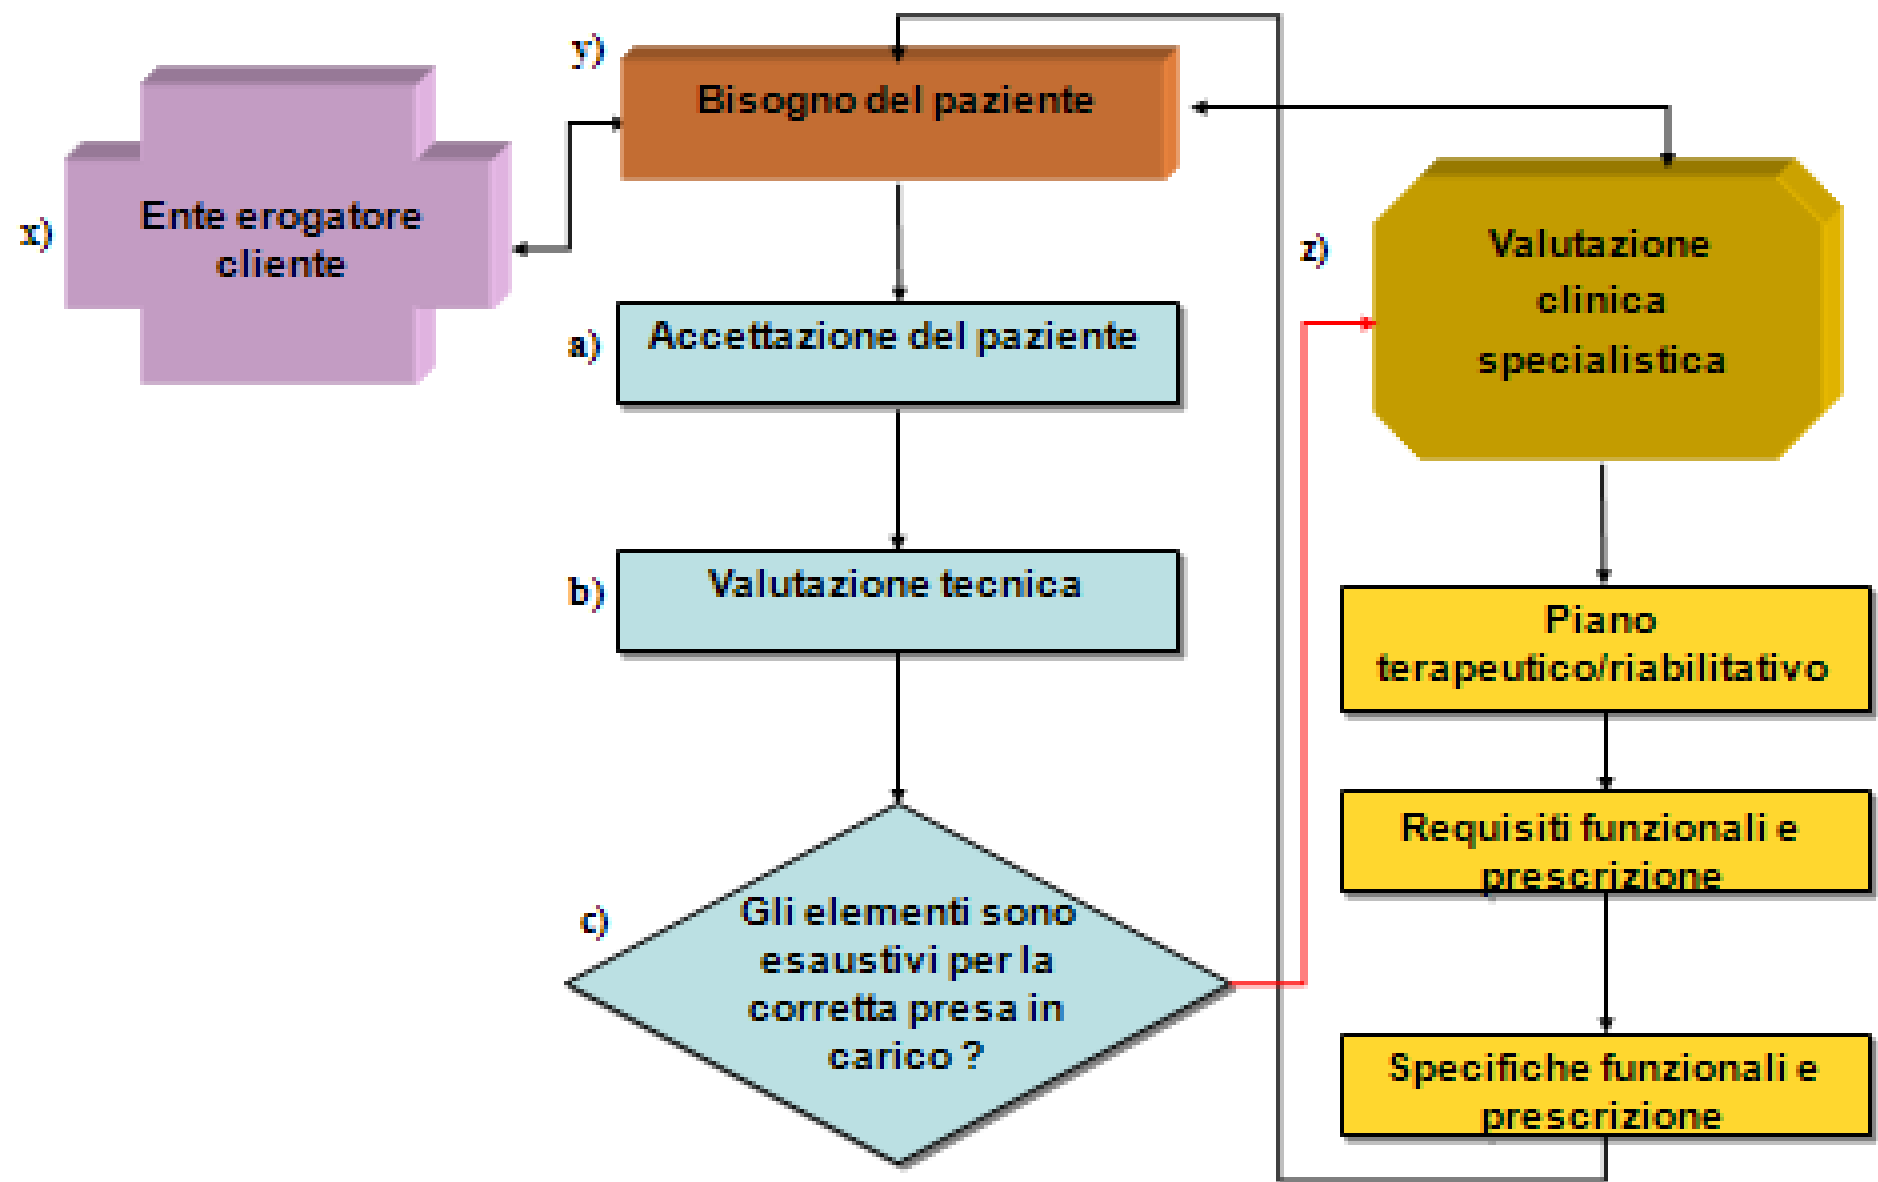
x) Ente erogatore cliente

y) Bisogno del paziente

a) Accettazione del paziente

b) Valutazione tecnica

c) Gli elementi sono esaustivi per la corretta presa in carico ?

z) Valutazione clinica specialistica

Piano terapeutico/riabilitativo

Requisiti funzionali e prescrizione

Specifiche funzionali e prescrizione